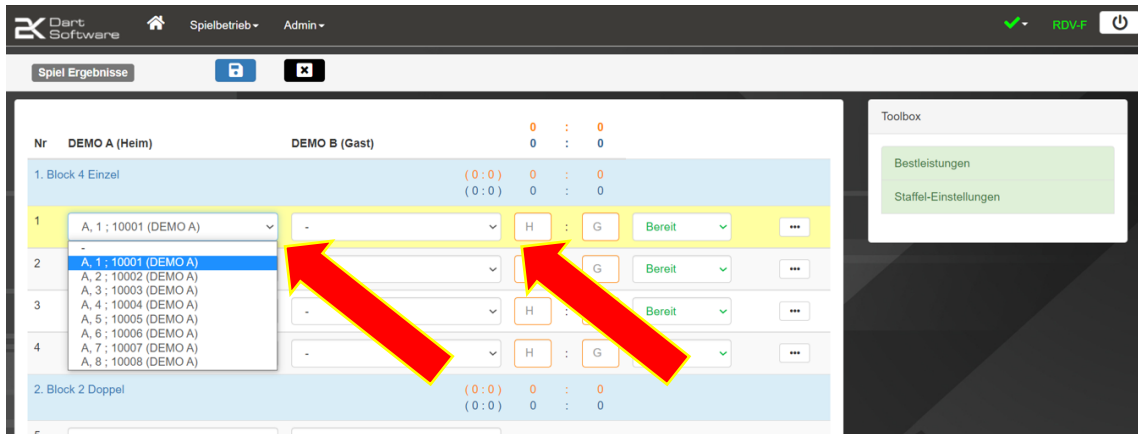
Dart Software Spielbetrieb ▾ Admin ▾ RDV-F

Spiel Ergebnisse

| Nr | DEMO A (Heim) | DEMO B (Gast) | | 0 : 0<br>0 : 0 | | |
|---|---|---|---|---|---|---|
| 1. Block 4 Einzel | | | (0:0)<br>(0:0) | 0 : 0<br>0 : 0 | | |
| 1 | A, 1 ; 10001 (DEMO A) | - | | H : G | Bereit | ••• |
| 2 | | - | | : G | Bereit | ••• |
| 3 | | - | | H : | Bereit | ••• |
| 4 | | - | | H : G | | ••• |
| 2. Block 2 Doppel | | | (0:0)<br>(0:0) | 0 : 0<br>0 : 0 | | |
| 5 | | | | | | |

-
A, 1 ; 10001 (DEMO A)
A, 2 ; 10002 (DEMO A)
A, 3 ; 10003 (DEMO A)
A, 4 ; 10004 (DEMO A)
A, 5 ; 10005 (DEMO A)
A, 6 ; 10006 (DEMO A)
A, 7 ; 10007 (DEMO A)
A, 8 ; 10008 (DEMO A)

Toolbox
Bestleistungen
Staffel-Einstellungen